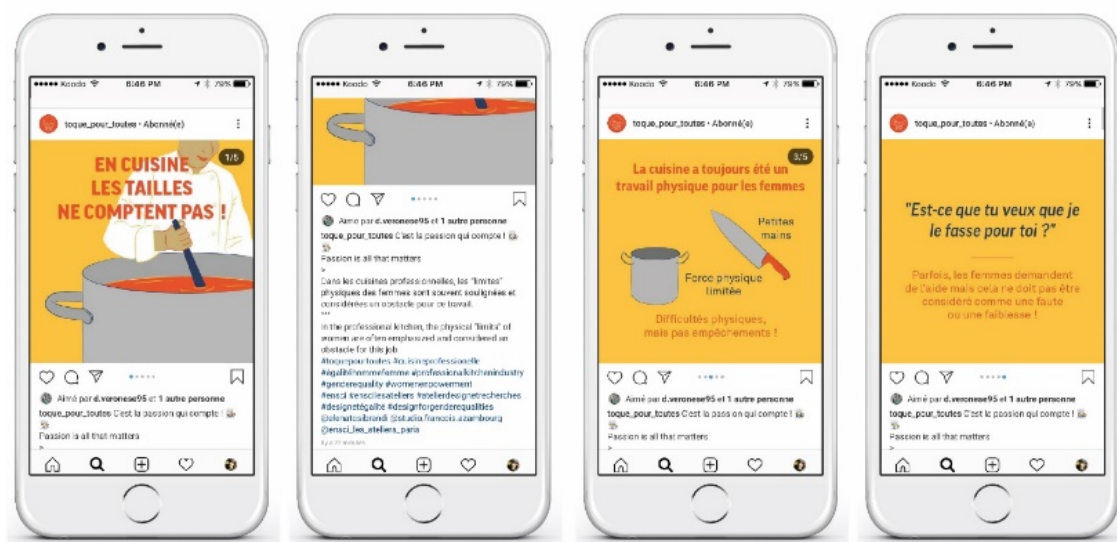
••••• Koodo 8:46 PM 79%

toque_pour_toutes • Abonné(e)

EN CUISINE LES TAILLES NE COMPTENT PAS !

1/5

Aimé par d.veronese95 et 1 autre personne

toque_pour_toutes C'est la passion qui compte !

Passion is all that matters

>

••••• Koodo 8:46 PM 79%

Aimé par d.veronese95 et 1 autre personne

toque_pour_toutes C'est la passion qui compte !

Passion is all that matters

>

Dans les cuisines professionnelles, les "limites" physiques des femmes sont souvent soulignées et considérées un obstacle pour ce travail.

***

In the professional kitchen, the physical "limits" of women are often emphasized and considered an obstacle for this job

#toquepourtoutes #cuisineprofessionelle #égalitéhommefemme #professionalkitchenindustry #genderequality #womenempowerment #ensci #enscilesateliers #atelierdesignetrecherches #designetégalité #designforgenderequalities @elenatcoibrandi @studio.francois.azambourg @ensci_les_ateliers_paris

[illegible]

••••• Koodo 8:46 PM 79%

toque_pour_toutes • Abonné(e)

La cuisine a toujours été un travail physique pour les femmes

3/5

Petites mains

Force physique limitée

Difficultés physiques, mais pas empêchements !

Aimé par d.veronese95 et 1 autre personne

toque_pour_toutes C'est la passion qui compte !

Passion is all that matters

>

••••• Koodo 8:46 PM 79%

toque_pour_toutes • Abonné(e)

"Est-ce que tu veux que je le fasse pour toi ?"

Parfois, les femmes demandent de l'aide mais cela ne doit pas être considéré comme une faute ou une faiblesse !

Aimé par d.veronese95 et 1 autre personne

toque_pour_toutes C'est la passion qui compte !

Passion is all that matters

>